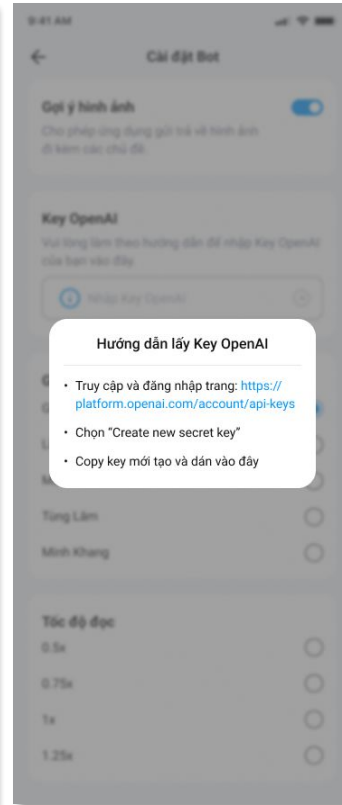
9:41 AM

Cài đặt Bot

Gợi ý hình ảnh

Cho phép ứng dụng gửi trả về hình ảnh đi kèm các chủ đề.

Key OpenAI

Vui lòng làm theo hướng dẫn để nhập Key OpenAI của bạn vào đây

Nhập Key OpenAI

Hướng dẫn lấy Key OpenAI

• Truy cập và đăng nhập trang: https://platform.openai.com/account/api-keys

• Chọn "Create new secret key"

• Copy key mới tạo và dán vào đây

Tùng Lâm

Minh Khang

Tốc độ đọc

0.5x

0.75x

1x

1.25x